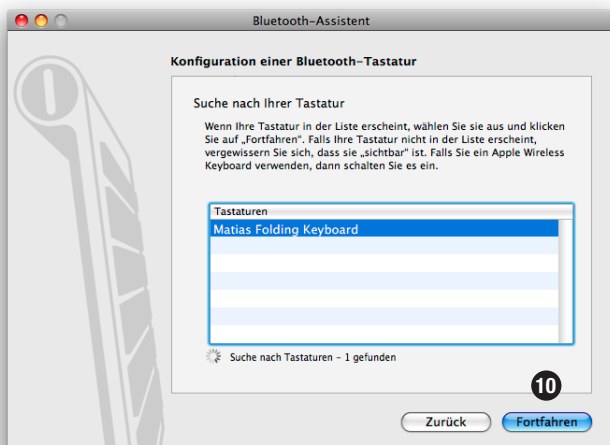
Bluetooth-Assistent

Konfiguration einer Bluetooth-Tastatur

Suche nach Ihrer Tastatur

Wenn Ihre Tastatur in der Liste erscheint, wählen Sie sie aus und klicken Sie auf „Fortfahren". Falls Ihre Tastatur nicht in der Liste erscheint, vergewissern Sie sich, dass sie „sichtbar" ist. Falls Sie ein Apple Wireless Keyboard verwenden, dann schalten Sie es ein.

| Tastaturen |
|---|
| Matias Folding Keyboard |

Suche nach Tastaturen - 1 gefunden

10

Zurück

Fortfahren